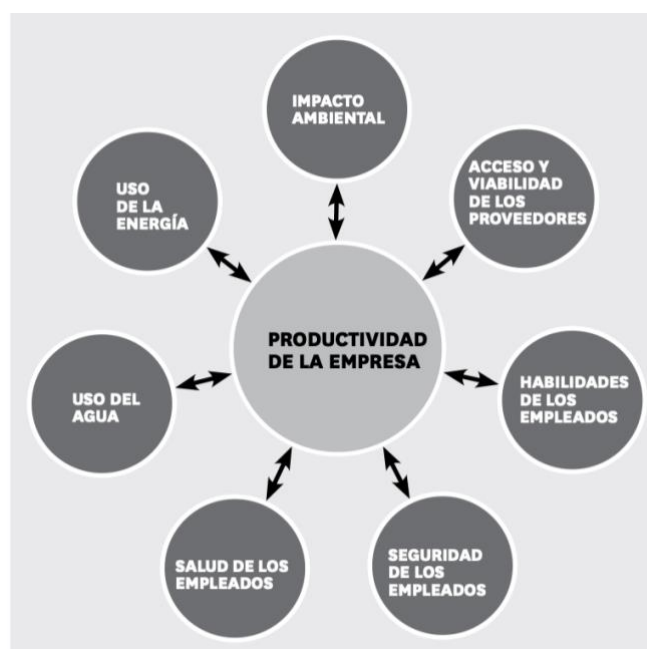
IMPACTO AMBIENTAL

USO DE LA ENERGÍA

ACCESO Y VIABILIDAD DE LOS PROVEEDORES

PRODUCTIVIDAD DE LA EMPRESA

USO DEL AGUA

HABILIDADES DE LOS EMPLEADOS

SALUD DE LOS EMPLEADOS

SEGURIDAD DE LOS EMPLEADOS